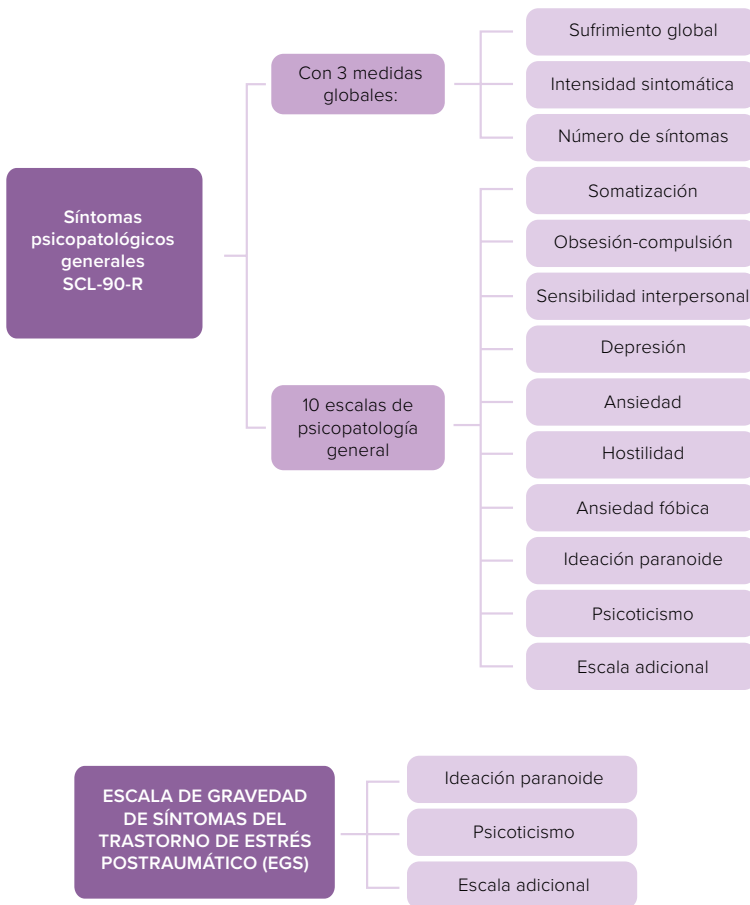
Síntomas psicopatológicos generales SCL-90-R

Con 3 medidas globales:

Sufrimiento global

Intensidad sintomática

Número de síntomas

10 escalas de psicopatología general

Somatización

Obsesión-compulsión

Sensibilidad interpersonal

Depresión

Ansiedad

Hostilidad

Ansiedad fóbica

Ideación paranoide

Psicoticismo

Escala adicional

ESCALA DE GRAVEDAD DE SÍNTOMAS DEL TRASTORNO DE ESTRÉS POSTRAUMÁTICO (EGS)

Ideación paranoide

Psicoticismo

Escala adicional